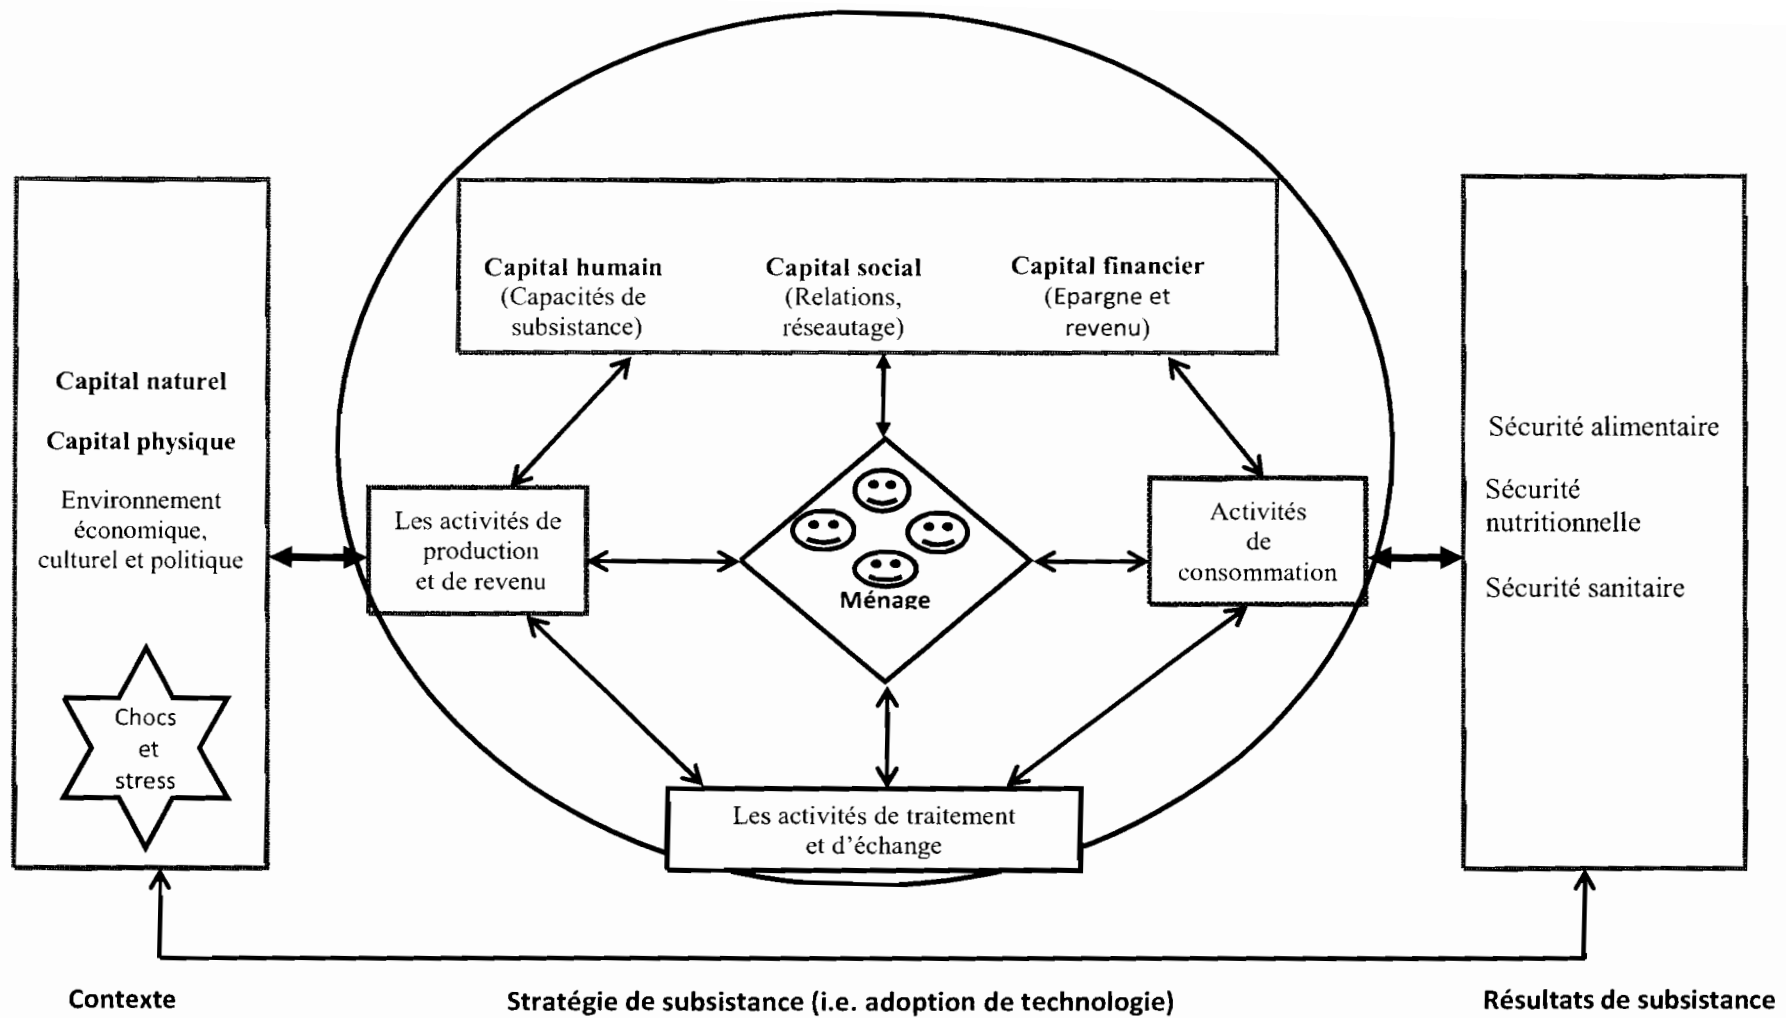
Capital naturel

Capital physique

Environnement économique, culturel et politique

Chocs et stress

Capital humain
(Capacités de subsistance)

Capital social
(Relations, réseautage)

Capital financier
(Epargne et revenu)

Les activités de production et de revenu

Ménage

Activités de consommation

Les activités de traitement et d'échange

Sécurité alimentaire

Sécurité nutritionnelle

Sécurité sanitaire

Contexte

Stratégie de subsistance (i.e. adoption de technologie)

Résultats de subsistance